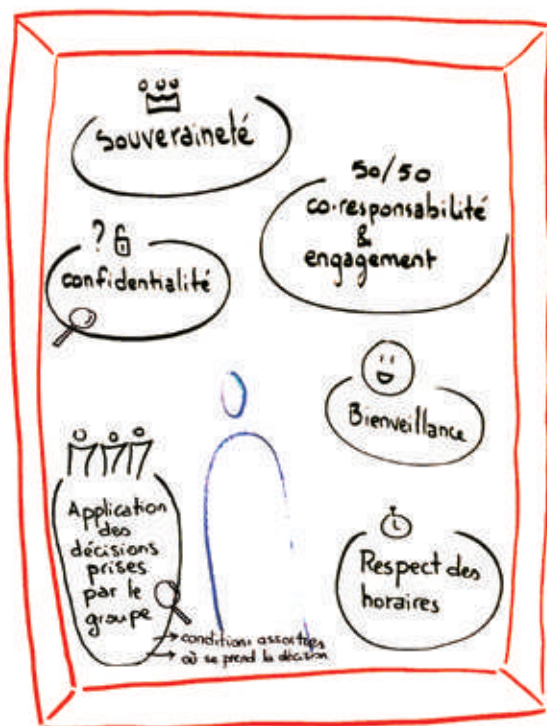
Souveraineté

50/50
co-responsabilité
&
engagement

?
confidentialité

Bienveillance

Application des décisions prises par le groupe

conditions assorties
où se prend la décision

Respect des horaires